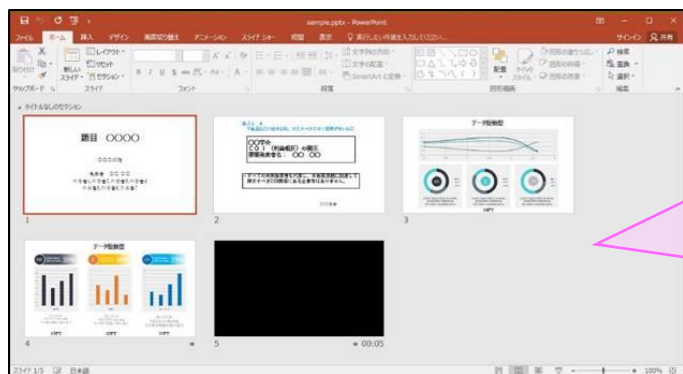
sample.pptx - PowerPoint

ファイル ホーム 挿入 デザイン 画面切り替え アニメーション スライド ショー 校閲 表示 実行したい作業を入力してください

サインイン 共有

貼り付け クリップボード 新しいスライド レイアウト リセット セクション スライド フォント 段落 図形描画 配置 クイック スタイル 図形の塗りつぶし 図形の枠線 図形の効果 検索 置換 選択 編集

タイトルなしのセクション

題目 OOOO

OOOO

データ推移図

データ推移図

1

2

3

4

5

00:05

スライド 1/5 日本語

100%